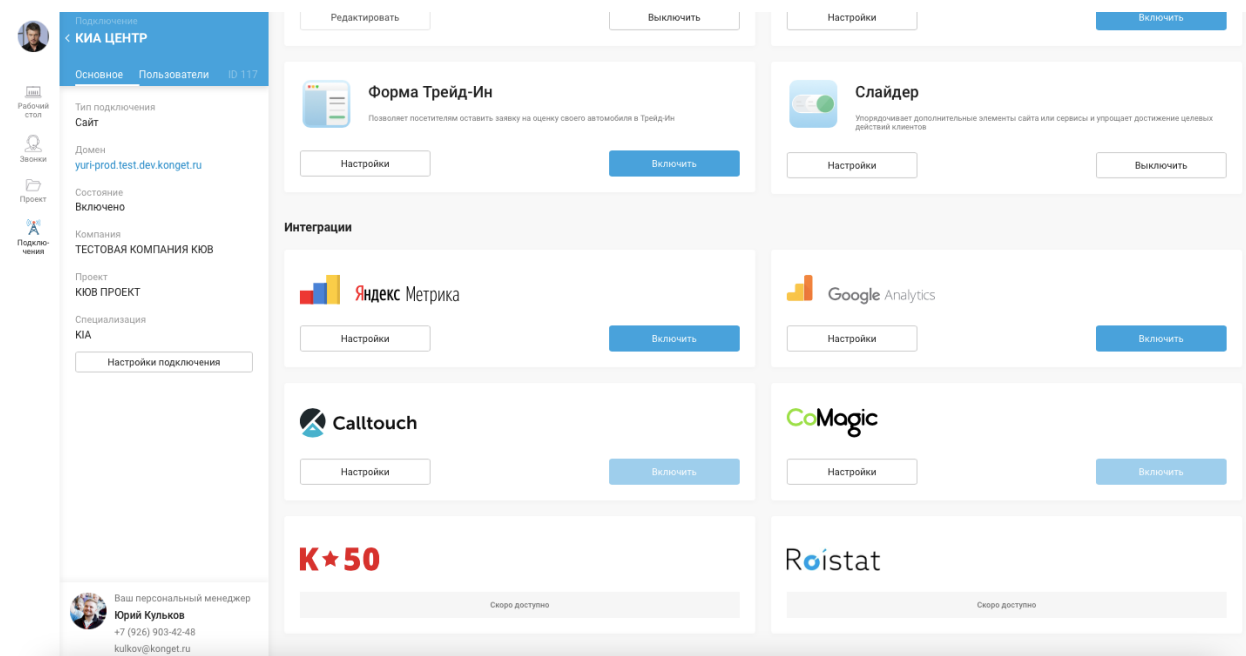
Рабочий стол

Звонки

Проект

Подключения

Подключение
< КИА ЦЕНТР

Основное Пользователи ID 117

Тип подключения
Сайт

Домен
yuri-prod.test.dev.konget.ru

Состояние
Включено

Компания
ТЕСТОВАЯ КОМПАНИЯ КЮВ

Проект
КЮВ ПРОЕКТ

Специализация
KIA

Настройки подключения

Ваш персональный менеджер
Юрий Кульков
+7 (926) 903-42-48
kulkov@konget.ru

Редактировать

Выключить

Настройки

Включить

Форма Трейд-Ин

Позволяет посетителям оставить заявку на оценку своего автомобиля в Трейд-Ин

Настройки

Включить

Слайдер

Упорядочивает дополнительные элементы сайта или сервисы и упрощает достижение целевых действий клиентов

Настройки

Выключить

Интеграции

Яндекс Метрика

Настройки

Включить

Google Analytics

Настройки

Включить

Calltouch

Настройки

Включить

CoMagic

Настройки

Включить

K★50

Скоро доступно

Roistat

Скоро доступно